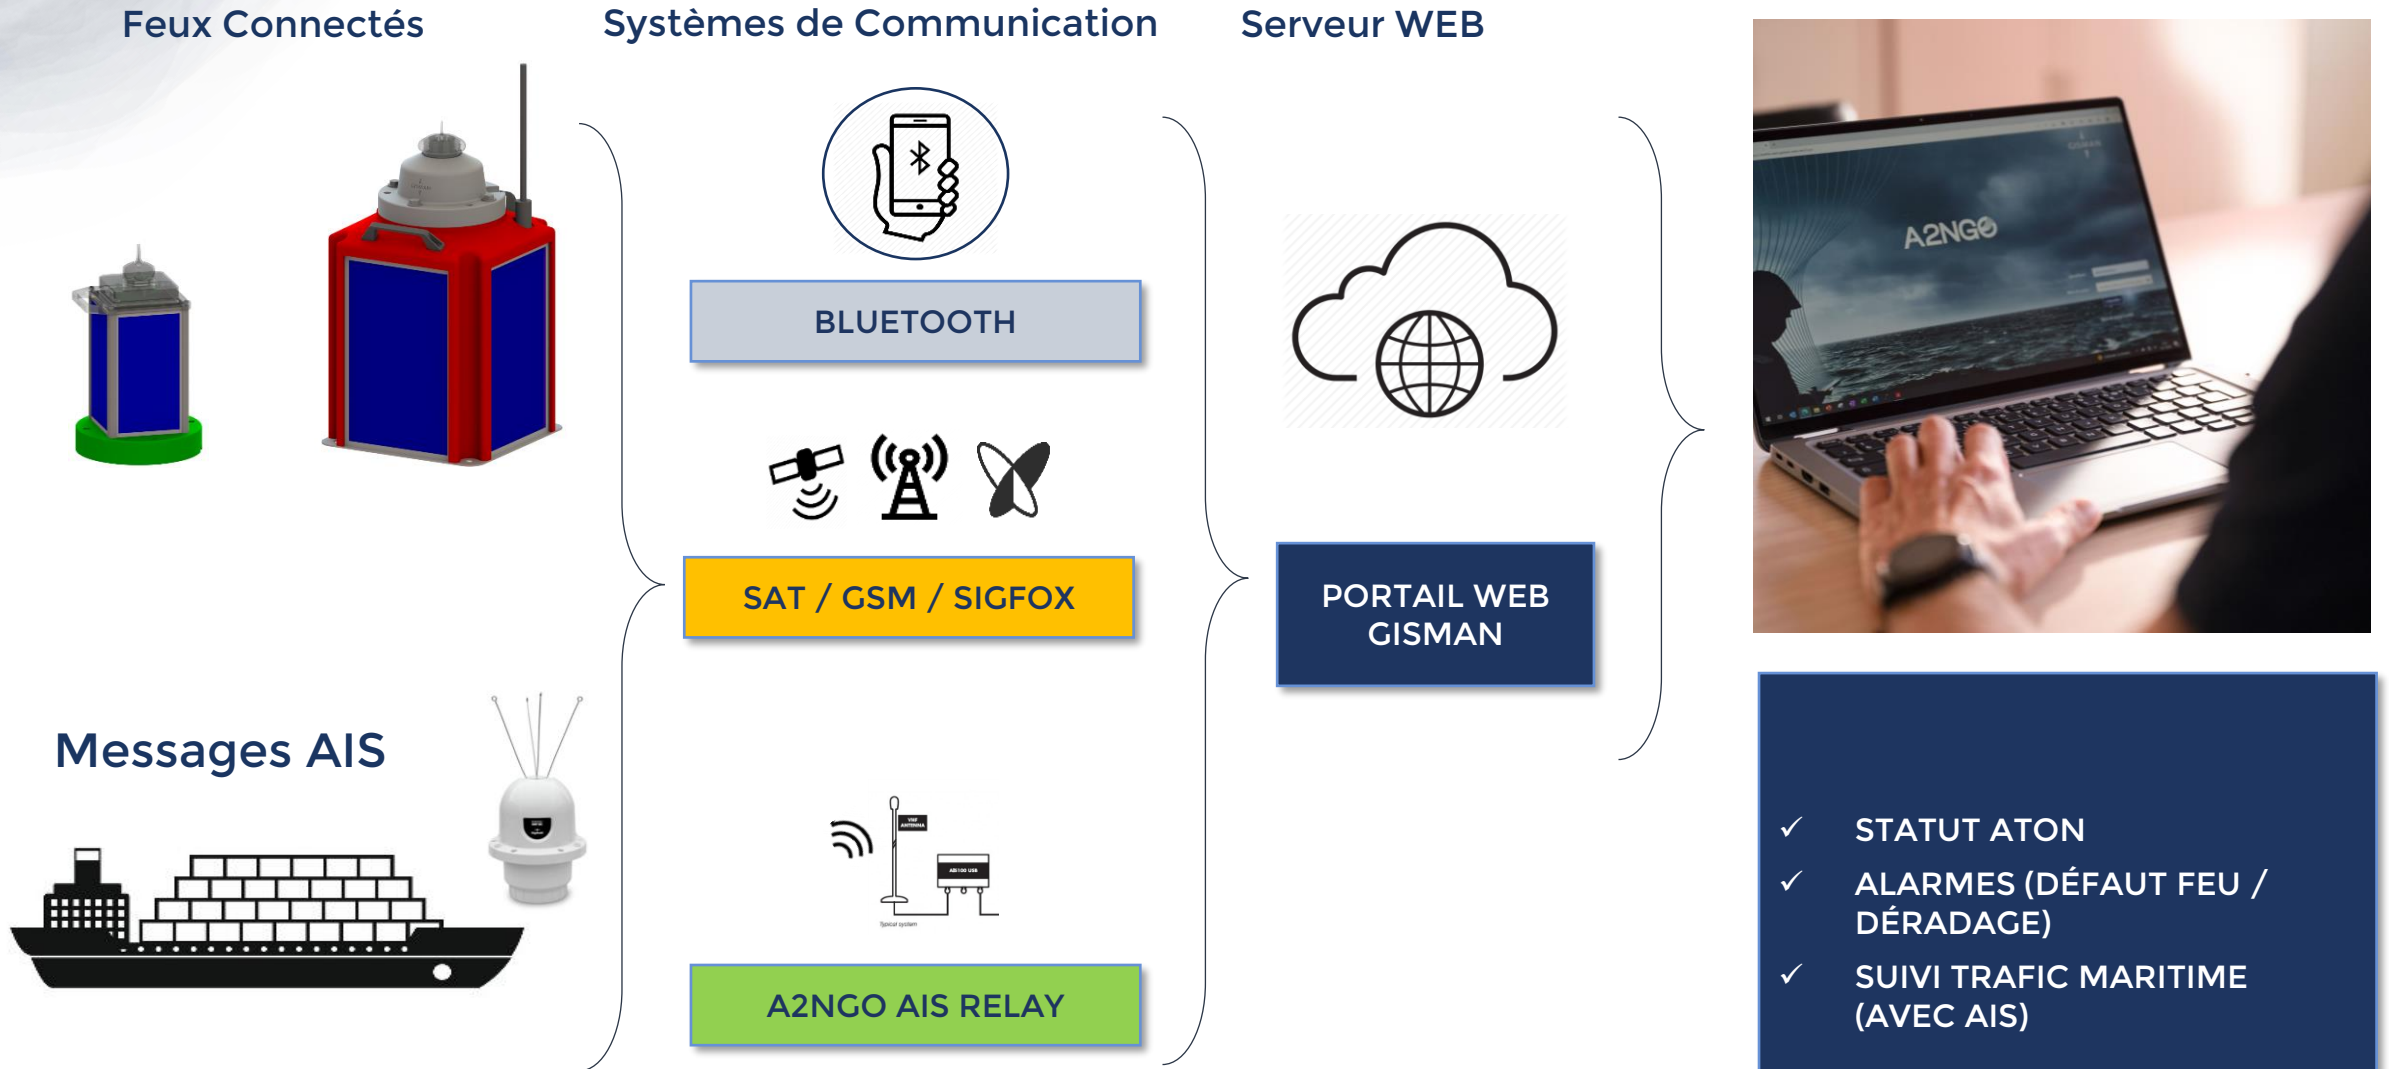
Feux Connectés

Systèmes de Communication

Serveur WEB

BLUETOOTH

SAT / GSM / SIGFOX

A2NGO AIS RELAY

PORTAIL WEB GISMAN

A2NGO

Messages AIS

✓ STATUT ATON

✓ ALARMES (DÉFAUT FEU / DÉRADAGE)

✓ SUIVI TRAFIC MARITIME (AVEC AIS)